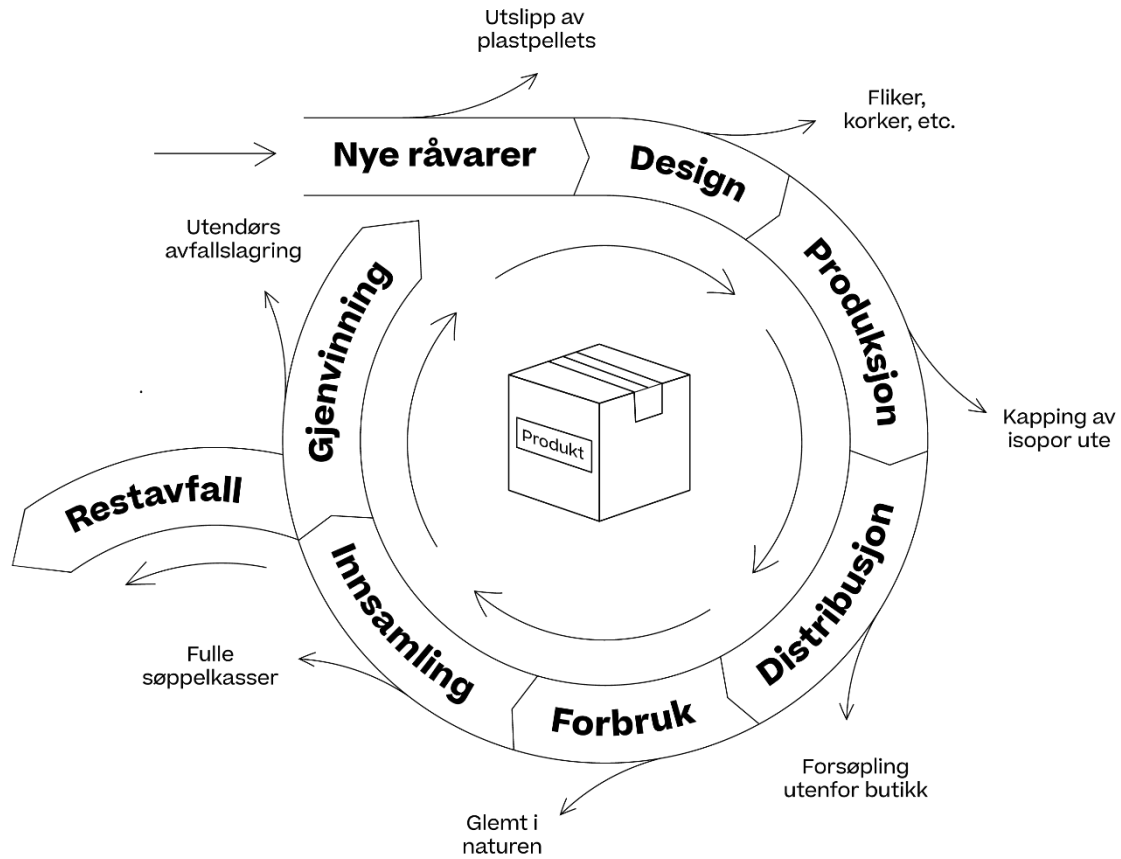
Utslipp av plastpellets

Fliker, korker, etc.

Nye råvarer

Design

Utendørs avfallslagring

Produksjon

Gjenvinning

Produkt

Kapping av isopor ute

Restavfall

Distribusjon

Innsamling

Fulle søppelkasser

Forbruk

Forsøpling utenfor butikk

Glemt i naturen